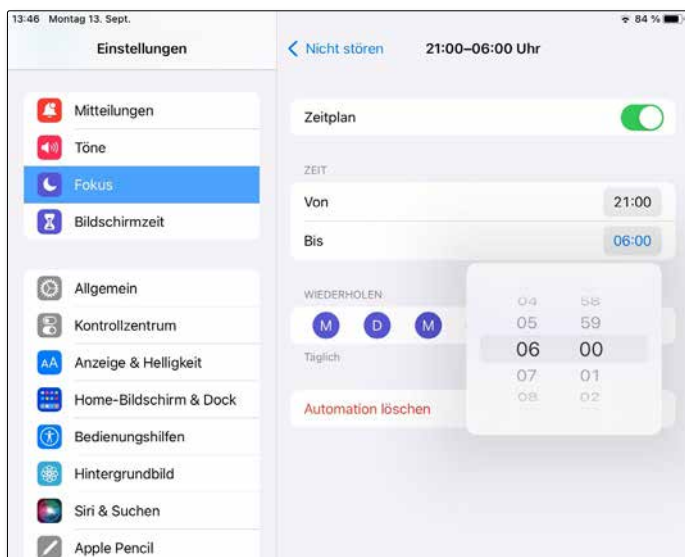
13:46 Montag 13. Sept.

84 %

Einstellungen

Mitteilungen

Töne

Fokus

Bildschirmzeit

Allgemein

Kontrollzentrum

Anzeige & Helligkeit

Home-Bildschirm & Dock

Bedienungshilfen

Hintergrundbild

Siri & Suchen

Apple Pencil

< Nicht stören

21:00–06:00 Uhr

Zeitplan

ZEIT

Von 21:00

Bis 06:00

WIEDERHOLEN

M D M

Täglich

Automation löschen

04 58
05 59
06 00
07 01
08 02